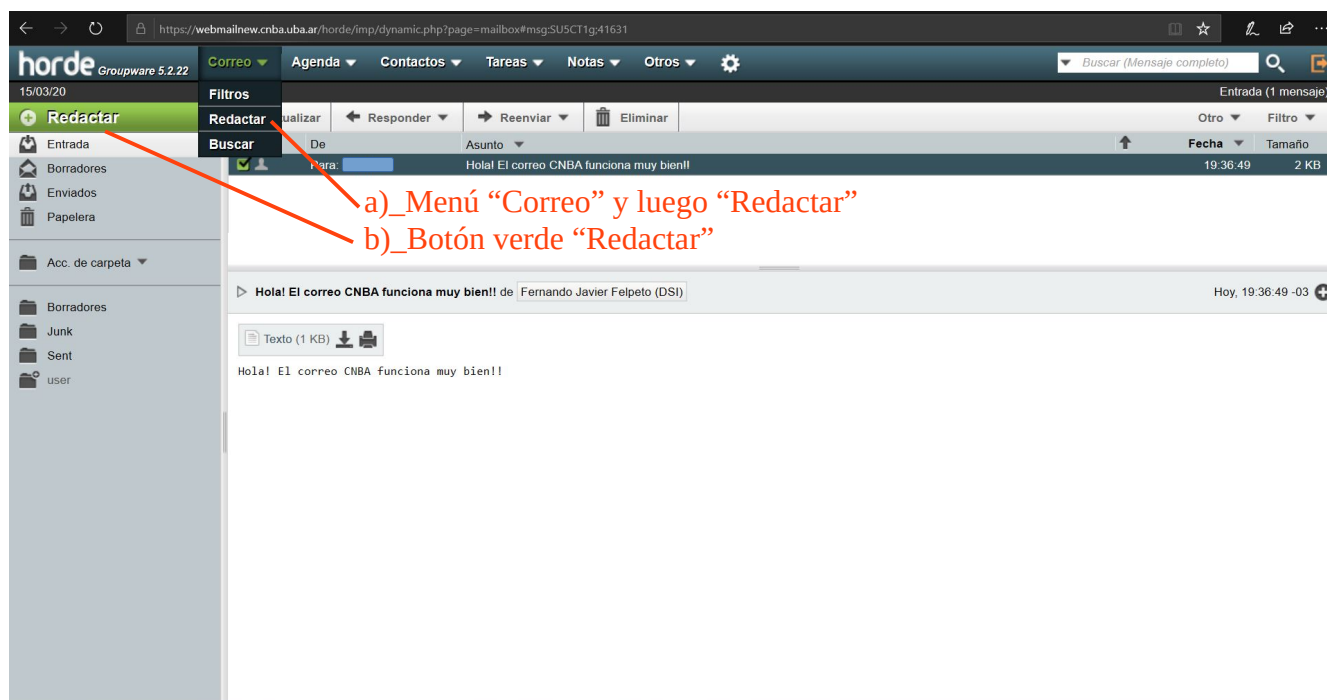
https://webmailnew.cnba.uba.ar/horde/imp/dynamic.php?page=mailbox#msg:SU5CT1g;41631

horde Groupware 5.2.22

Correo ▾ Agenda ▾ Contactos ▾ Tareas ▾ Notas ▾ Otros ▾

Buscar (Mensaje completo)

15/03/20

Entrada (1 mensaje)

Filtros
Redactar
Buscar

Redactar

ualizar | Responder ▾ | Reenviar ▾ | Eliminar | Otro ▾ | Filtro ▾

Entrada
Borradores
Enviados
Papelera

Acc. de carpeta ▾

Borradores
Junk
Sent
user

| De | Asunto | Fecha | Tamaño |
|---|---|---|---|
| Para: | Hola! El correo CNBA funciona muy bien!! | 19:36:49 | 2 KB |

a)_Menú “Correo” y luego “Redactar”
b)_Botón verde “Redactar”

Hola! El correo CNBA funciona muy bien!! de Fernando Javier Felpeto (DSI)

Hoy, 19:36:49 -03

Texto (1 KB)

Hola! El correo CNBA funciona muy bien!!